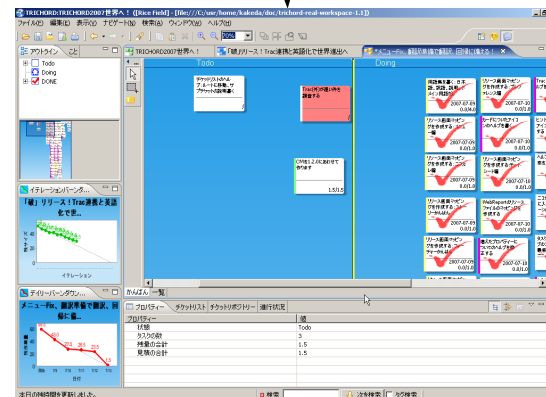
TRICHORD:TRICHORD2007世界へ！ - [Rice Field] - [file:///C:/usr/home/kakeda/doc/trichord-real-workspace-1.1]

ファイル(F) 編集(E) 表示(V) ナビゲート(N) 検索(A) ウィンドウ(W) ヘルプ(H)

70%

アウトライン

Todo
Doing
DONE

TRICHORD2007世界へ！

「破」リリース！Trac連携と英語化で世界進出へ

メニューfix、翻訳準備で翻訳、印刷に備える！

Todo

Doing

チケットリストのルブルートに移動、サブチケットの表示を

Trac向け翻訳作業を調査する

CMを1.2.0にあわせて作りかえ

1.5/1.5

「破」リリース！Trac連携と英語化で世！

イテレーション

デイリーバーンダウン

メニューfix、翻訳準備で翻訳、印刷に備...

日付

かんばん

一覧

プロパティー

チケットリスト

チケットリポジトリー

進行状況

プロパティー

値

状態

Todo

タスクの数

3

見積の合計

1.5

実績の合計

1.5

本日の時間帳を更新しました。

検索

次を検索

前を検索